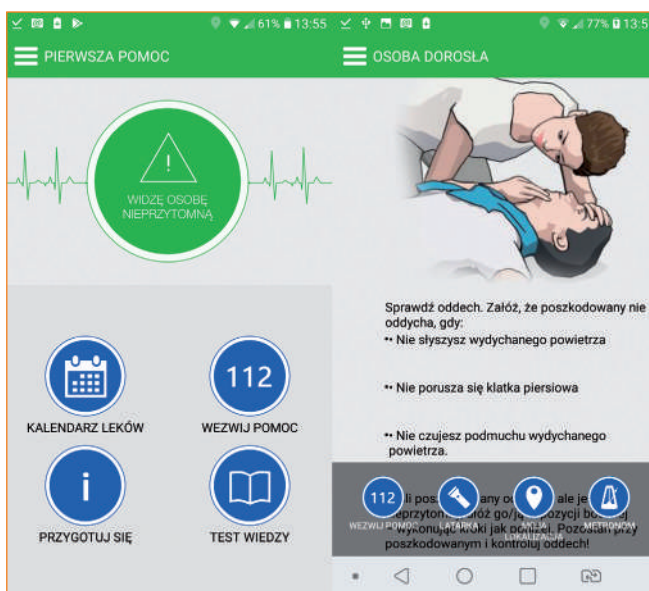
61% 13:55

PIERWSZA POMOC

!

WIDZĘ OSOBĘ NIEPRZYTOMNĄ

KALENDARZ LEKÓW

112

WEZWIJ POMOC

i

PRZYGOTUJ SIĘ

TEST WIEDZY

77% 13:5

OSOBA DOROSŁA

Sprawdź oddech. Załóż, że poszkodowany nie oddycha, gdy:

•• Nie słyszysz wydychanego powietrza

•• Nie porusza się klatka piersiowa

•• Nie czujesz podmuchu wydychanego powietrza.

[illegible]li pos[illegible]any o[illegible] ale je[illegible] nieprzytom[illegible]łóż go/ją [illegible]ozycji bo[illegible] wykonując kroki jak poniżej. Pozost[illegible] przy poszkodowanym i kontroluj oddech!

112
WEZWIJ POMOC

LATARKA

MOJA LOKALIZACJA

METRONOM